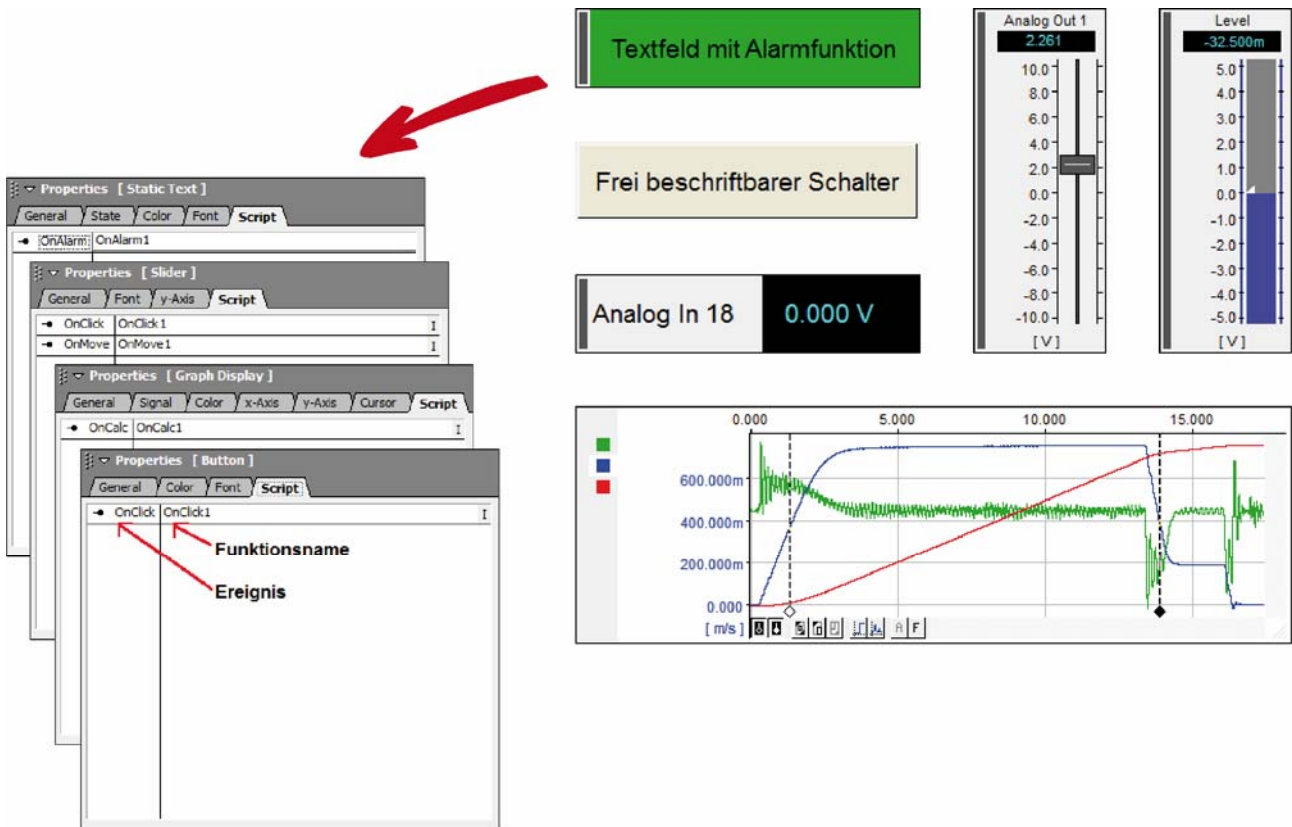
Properties [ Static Text ]

General | State | Color | Font | Script

OnAlarm | OnAlarm1

Properties [ Slider ]

General | Font | y-Axis | Script

OnClick | OnClick1

OnMove | OnMove1

Properties [ Graph Display ]

General | Signal | Color | x-Axis | y-Axis | Cursor | Script

OnCalc | OnCalc1

Properties [ Button ]

General | Color | Font | Script

OnClick | OnClick1

Funktionsname

Ereignis

Textfeld mit Alarmfunktion

Frei beschriftbarer Schalter

Analog In 18 0.000 V

Analog Out 1
2.261
10.0
8.0
6.0
4.0
2.0
0.0
-2.0
-4.0
-6.0
-8.0
-10.0
[ V ]

Level
-32.500m
5.0
4.0
3.0
2.0
1.0
0.0
-1.0
-2.0
-3.0
-4.0
-5.0
[ V ]

0.000 5.000 10.000 15.000
600.000m
400.000m
200.000m
0.000
[ m/s ]
A F